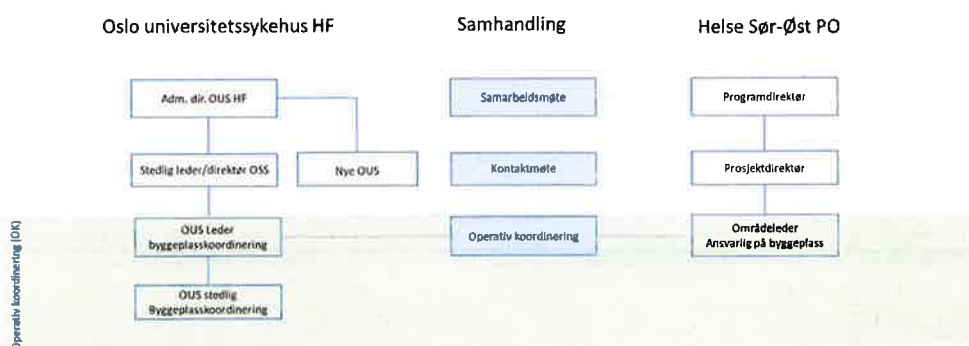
Oslo universitetssykehus HF

Samhandling

Helse Sør-Øst PO

Adm. dir. OUS HF

Stedlig leder/direktør OSS

Nye OUS

OUS Leder byggeplasskoordinering

OUS stedlig Byggeplasskoordinering

Samarbeidsmøte

Kontaktmøte

Operativ koordinering

Programdirektør

Prosjektdirektør

Områdeleder Ansvarlig på byggeplass

Operativ koordinering (OK)